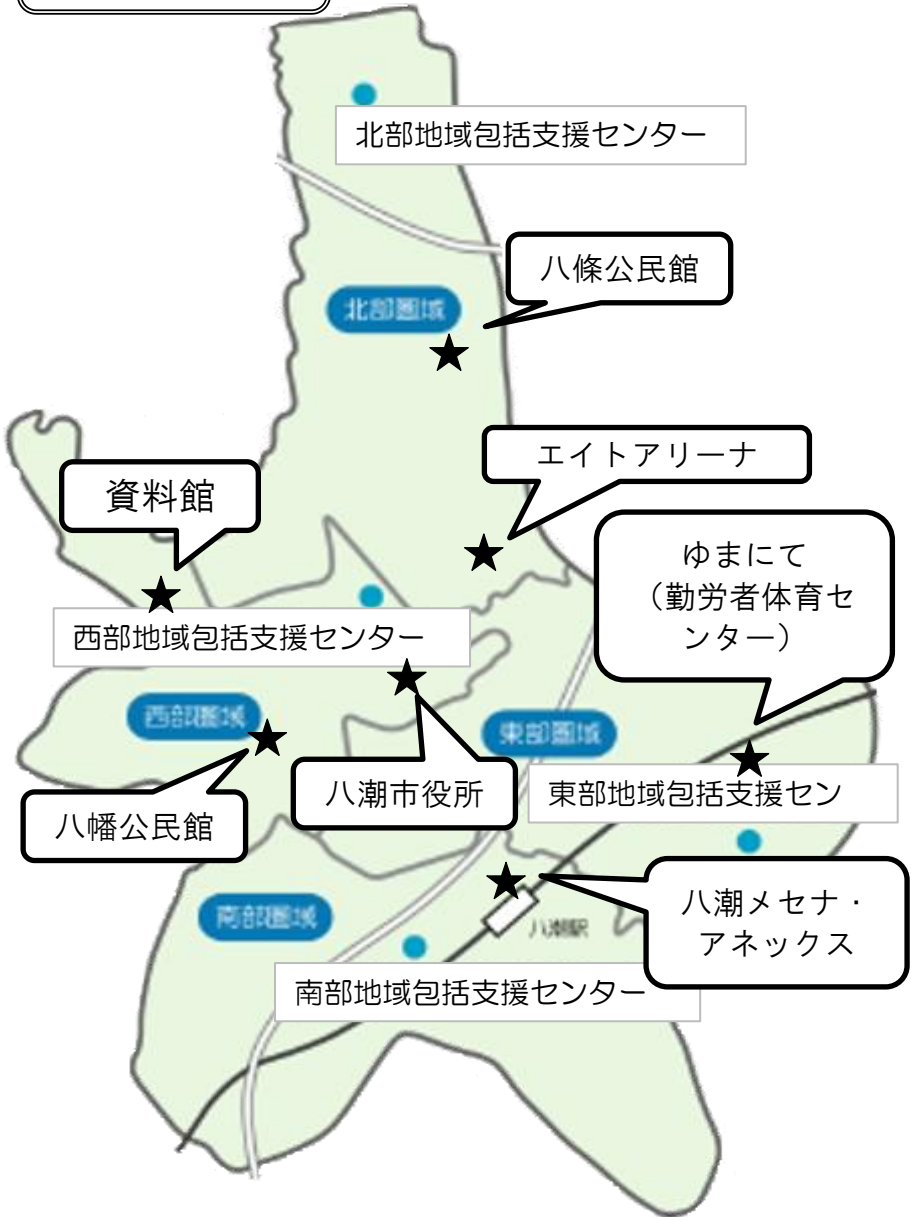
北部地域包括支援センター

八條公民館

北部圏域

エイトアリーナ

資料館

西部地域包括支援センター

ゆまにて
（勤労者体育センター）

西部圏域

東部圏域

八潮市役所

東部地域包括支援セン

八幡公民館

八潮メセナ・アネックス

南部圏域

八潮駅

南部地域包括支援センター